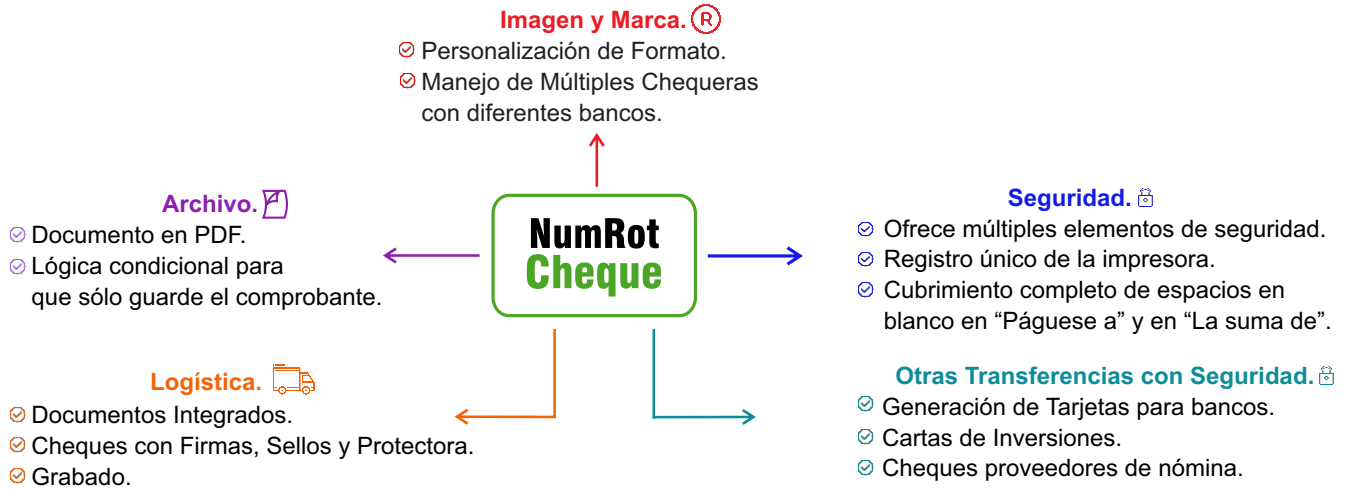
Imagen y Marca. ®
Personalización de Formato.
Manejo de Múltiples Chequeras con diferentes bancos.

Archivo.
Documento en PDF.
Lógica condicional para que sólo guarde el comprobante.

NumRot
Cheque

Seguridad.
Ofrece múltiples elementos de seguridad.
Registro único de la impresora.
Cubrimiento completo de espacios en blanco en “Páguese a” y en “La suma de”.

Logística.
Documentos Integrados.
Cheques con Firmas, Sellos y Protectora.
Grabado.

Otras Transferencias con Seguridad.
Generación de Tarjetas para bancos.
Cartas de Inversiones.
Cheques proveedores de nómina.